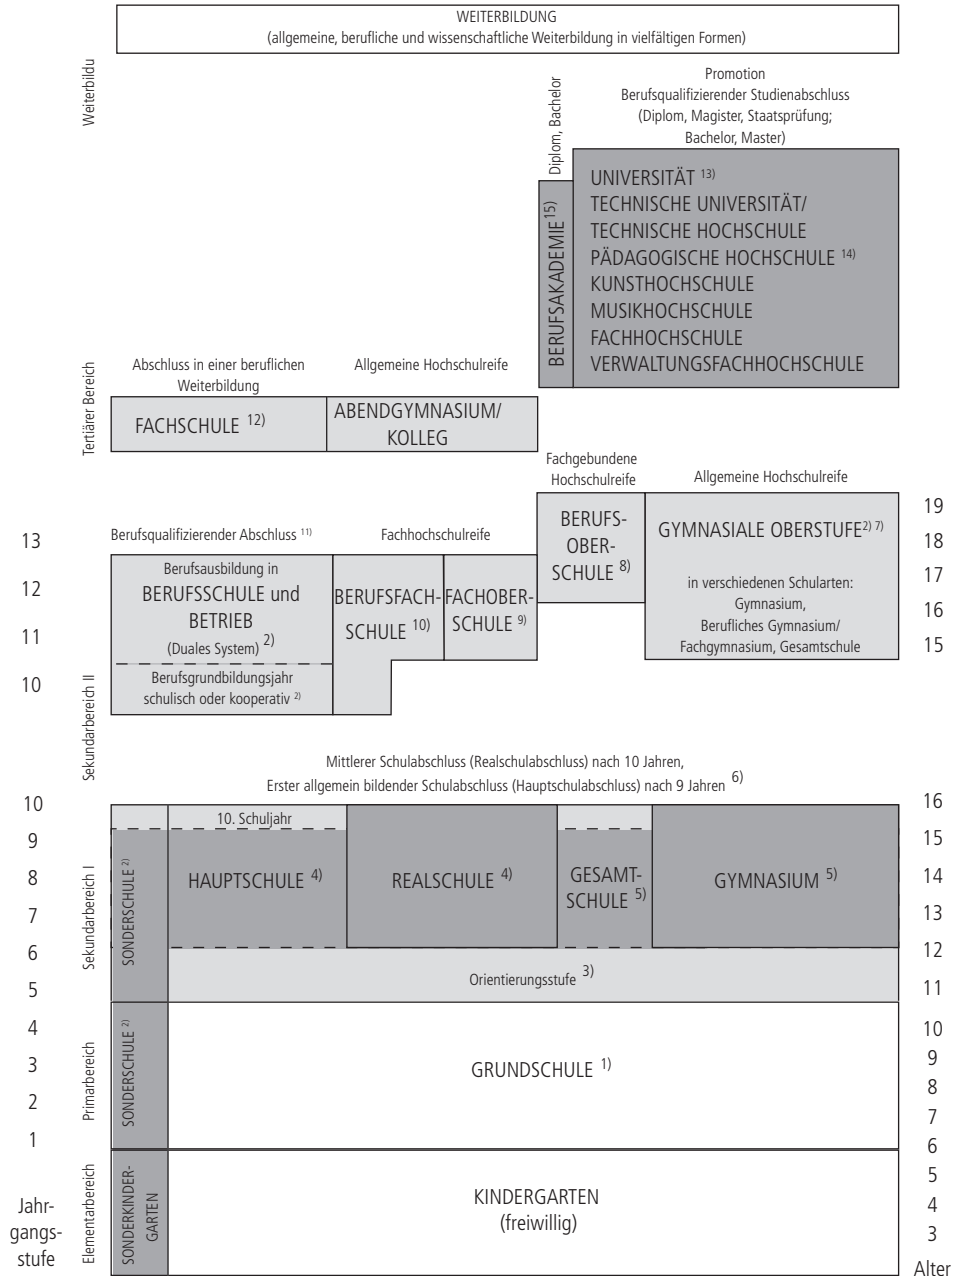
WEITERBILDUNG
(allgemeine, berufliche und wissenschaftliche Weiterbildung in vielfältigen Formen)

Weiterbildu

Diplom, Bachelor

Promotion
Berufsqualifizierender Studienabschluss
(Diplom, Magister, Staatsprüfung;
Bachelor, Master)

BERUFSAKADEMIE$^{15)}$

UNIVERSITÄT $^{13)}$
TECHNISCHE UNIVERSITÄT/
TECHNISCHE HOCHSCHULE
PÄDAGOGISCHE HOCHSCHULE $^{14)}$
KUNSTHOCHSCHULE
MUSIKHOCHSCHULE
FACHHOCHSCHULE
VERWALTUNGSFACHHOCHSCHULE

Tertiärer Bereich

Abschluss in einer beruflichen Weiterbildung

Allgemeine Hochschulreife

FACHSCHULE $^{12)}$

ABENDGYMNASIUM/
KOLLEG

Fachgebundene Hochschulreife

Allgemeine Hochschulreife

Berufsqualifizierender Abschluss $^{11)}$

Fachhochschulreife

Berufsausbildung in
BERUFSSCHULE und BETRIEB
(Duales System) $^{2)}$

Berufsgrundbildungsjahr schulisch oder kooperativ $^{2)}$

BERUFSFACH-SCHULE $^{10)}$

FACHOBER-SCHULE $^{9)}$

BERUFS-OBER-SCHULE $^{8)}$

GYMNASIALE OBERSTUFE$^{2) 7)}$

in verschiedenen Schularten:
Gymnasium,
Berufliches Gymnasium/
Fachgymnasium, Gesamtschule

Sekundarbereich II

Mittlerer Schulabschluss (Realschulabschluss) nach 10 Jahren,
Erster allgemein bildender Schulabschluss (Hauptschulabschluss) nach 9 Jahren $^{6)}$

Sekundarbereich I

SONDERSCHULE $^{2)}$

10. Schuljahr

HAUPTSCHULE $^{4)}$

REALSCHULE $^{4)}$

GESAMT-SCHULE $^{5)}$

GYMNASIUM $^{5)}$

Orientierungsstufe $^{3)}$

Primarbereich

SONDERSCHULE $^{2)}$

GRUNDSCHULE $^{1)}$

Elementarbereich

SONDERKINDER-GARTEN

KINDERGARTEN
(freiwillig)

Jahr-gangs-stufe

13
12
11
10
10
9
8
7
6
5
4
3
2
1

Alter

19
18
17
16
15
16
15
14
13
12
11
10
9
8
7
6
5
4
3